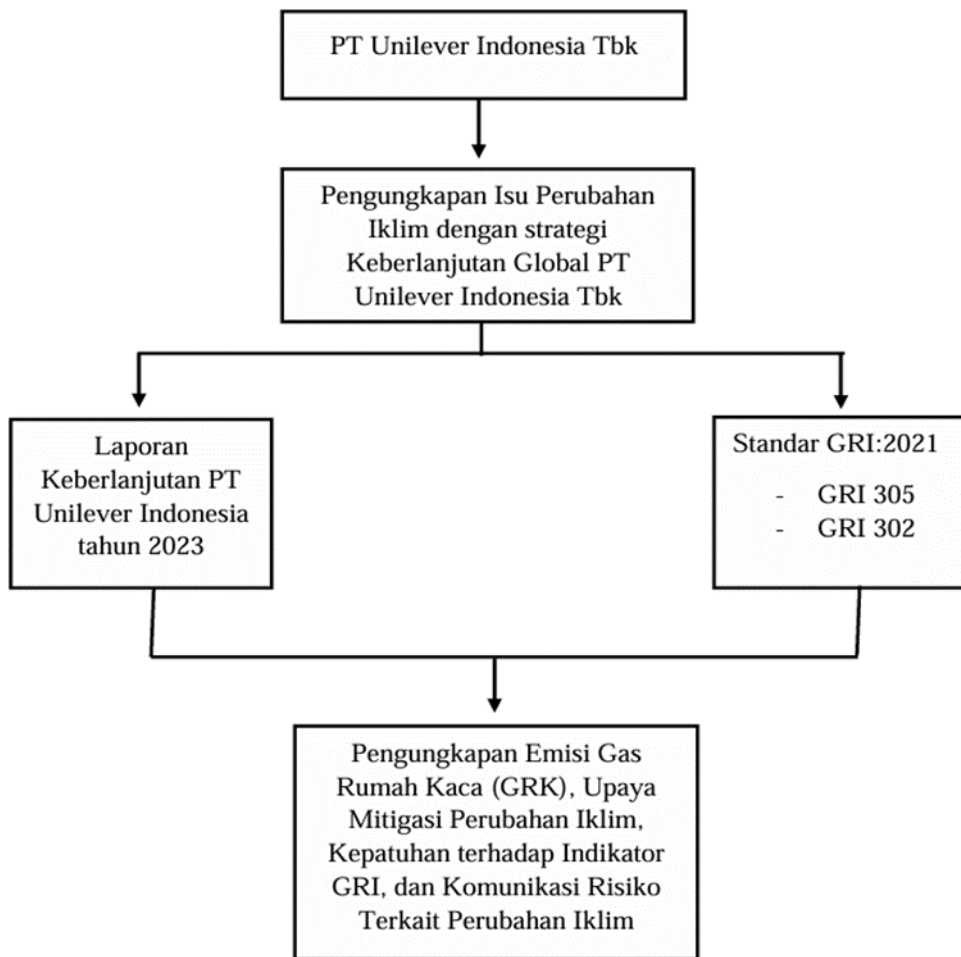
PT Unilever Indonesia Tbk

Pengungkapan Isu Perubahan Iklim dengan strategi Keberlanjutan Global PT Unilever Indonesia Tbk

Laporan Keberlanjutan PT Unilever Indonesia tahun 2023

Standar GRI:2021

- GRI 305
- GRI 302

Pengungkapan Emisi Gas Rumah Kaca (GRK), Upaya Mitigasi Perubahan Iklim, Kepatuhan terhadap Indikator GRI, dan Komunikasi Risiko Terkait Perubahan Iklim